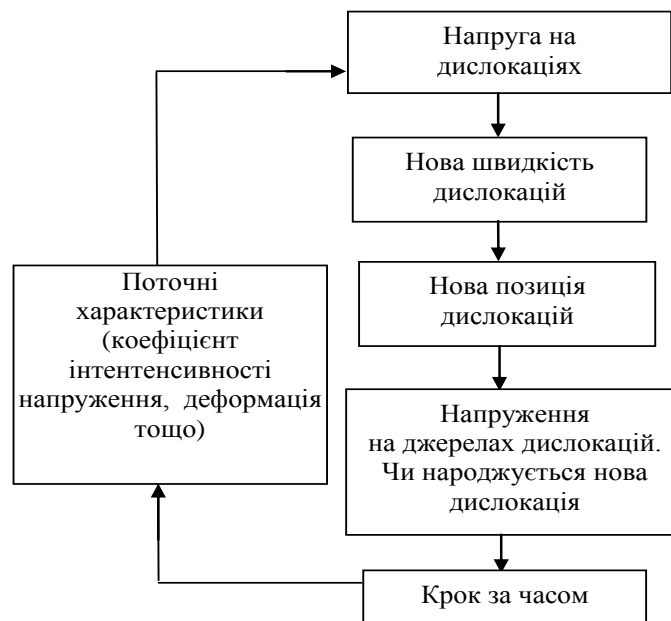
Напруга на дислокаціях

Нова швидкість дислокацій

Нова позиція дислокацій

Напруження на джерелах дислокацій. Чи народжується нова дислокація

Крок за часом

Поточні характеристики (коефіцієнт інтентенсивності напруження, деформація тощо)